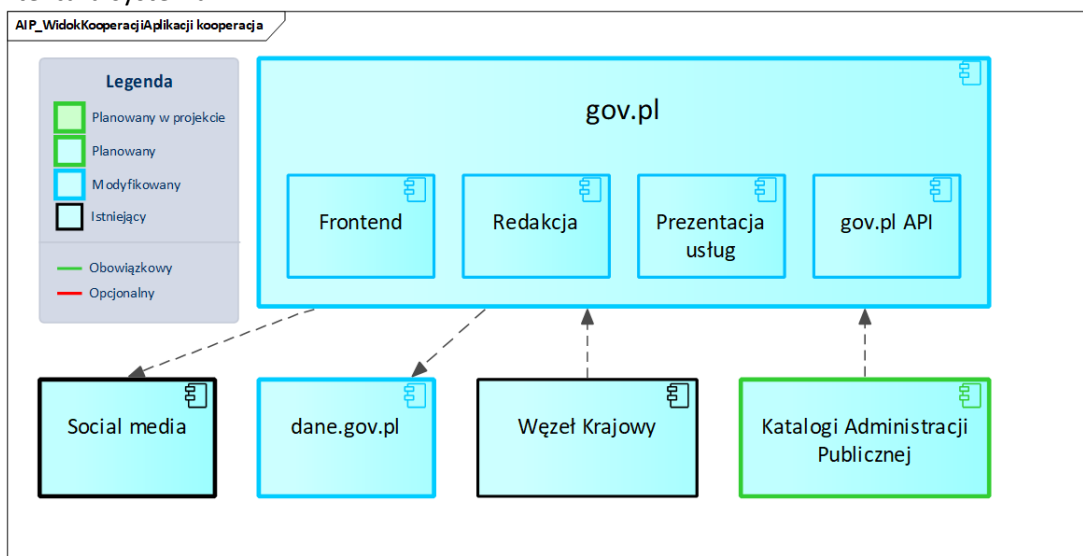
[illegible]

AIP_WidokKooperacjiAplikacji kooperacja

Legenda

Planowany w projekcie

Planowany

Modyfikowany

Istniejący

Obowiązkowy

Opcjonalny

gov.pl

Frontend

Redakcja

Prezentacja usług

gov.pl API

Social media

dane.gov.pl

Węzeł Krajowy

Katalogi Administracji Publicznej